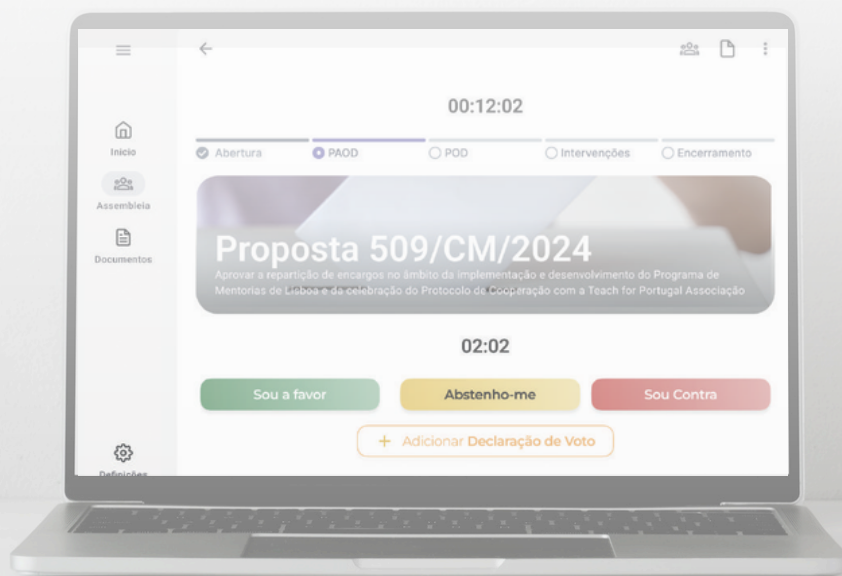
00:12:02

Inicio

Assembleia

Documentos

Abertura

PAOD

POD

Intervenções

Encerramento

Proposta 509/CM/2024

Aprovar a repartição de encargos no âmbito da implementação e desenvolvimento do Programa de Mentorias de Lisboa e da celebração do Protocolo de Cooperação com a Teach for Portugal Associação

02:02

Sou a favor

Abstenho-me

Sou Contra

+ Adicionar Declaração de Voto

Definições